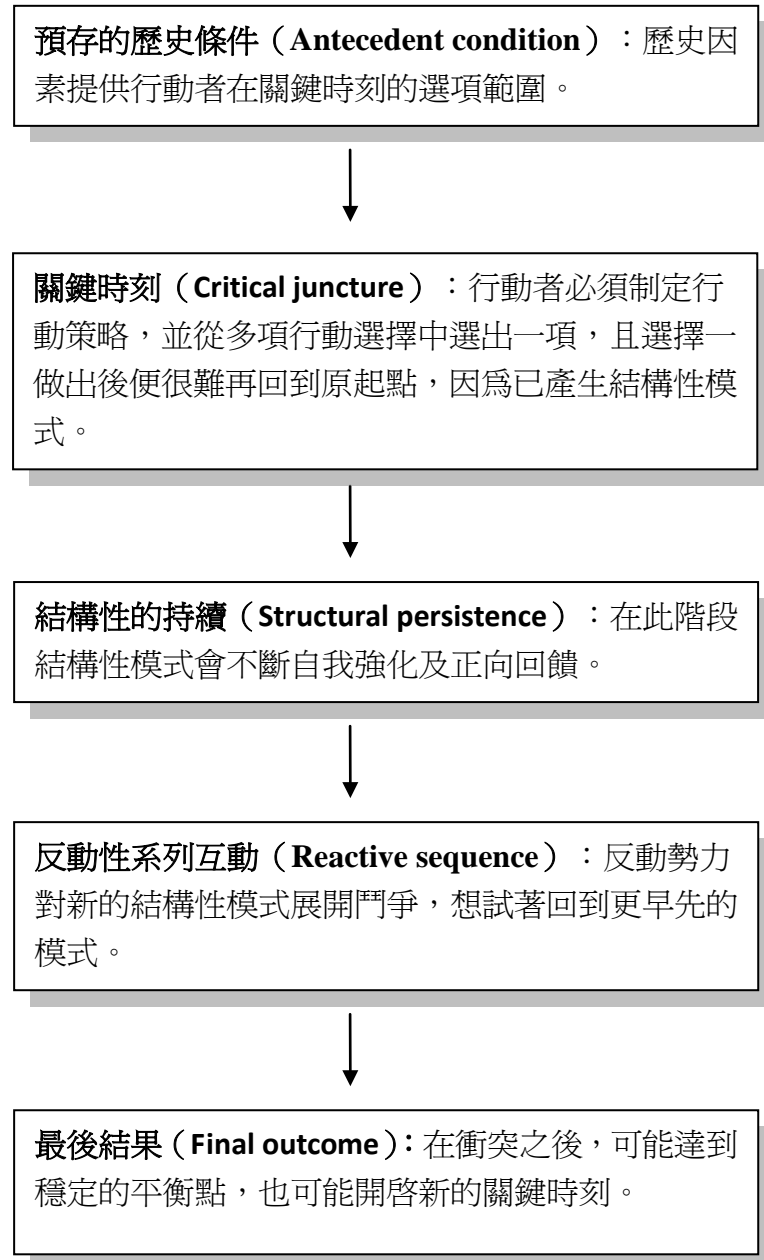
預存的歷史條件（Antecedent condition）：歷史因素提供行動者在關鍵時刻的選項範圍。

關鍵時刻（Critical juncture）：行動者必須制定行動策略，並從多項行動選擇中選出一項，且選擇一做出後便很難再回到原起點，因爲已產生結構性模式。

結構性的持續（Structural persistence）：在此階段結構性模式會不斷自我強化及正向回饋。

反動性系列互動（Reactive sequence）：反動勢力對新的結構性模式展開鬥爭，想試著回到更早先的模式。

最後結果（Final outcome）：在衝突之後，可能達到穩定的平衡點，也可能開啓新的關鍵時刻。